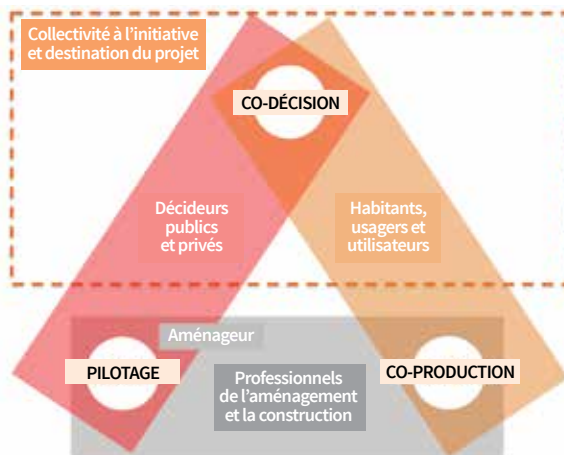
Collectivité à l'initiative et destination du projet

CO-DÉCISION

Décideurs publics et privés

Habitants, usagers et utilisateurs

Aménageur

PILOTAGE

Professionnels de l'aménagement et la construction

CO-PRODUCTION